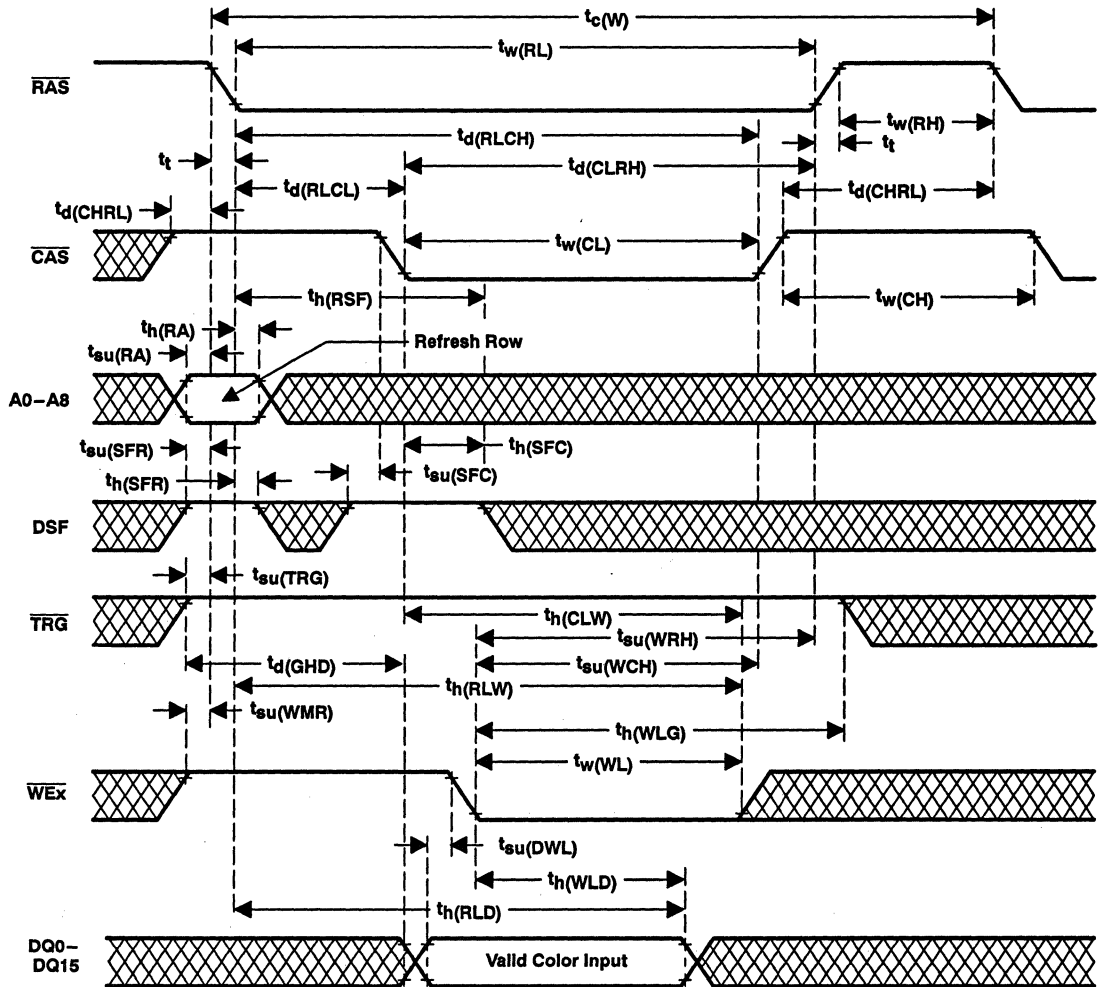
$t_{c(W)}$

$t_{w(RL)}$

$\overline{RAS}$

$t_{w(RH)}$

$t_{d(RLCH)}$

$t_t$

$t_t$

$t_{d(CLRH)}$

$t_{d(RLCL)}$

$t_{d(CHRL)}$

$t_{d(CHRL)}$

$\overline{CAS}$

$t_{w(CL)}$

$t_{h(RSF)}$

$t_{w(CH)}$

$t_{h(RA)}$

$t_{su(RA)}$

Refresh Row

A0–A8

$t_{su(SFR)}$

$t_{h(SFC)}$

$t_{h(SFR)}$

$t_{su(SFC)}$

DSF

$t_{su(TRG)}$

$\overline{TRG}$

$t_{h(CLW)}$

$t_{su(WRH)}$

$t_{d(GHD)}$

$t_{su(WCH)}$

$t_{h(RLW)}$

$t_{su(WMR)}$

$t_{h(WLG)}$

$t_{w(WL)}$

$\overline{WEx}$

$t_{su(DWL)}$

$t_{h(WLD)}$

$t_{h(RLD)}$

DQ0–DQ15

Valid Color Input